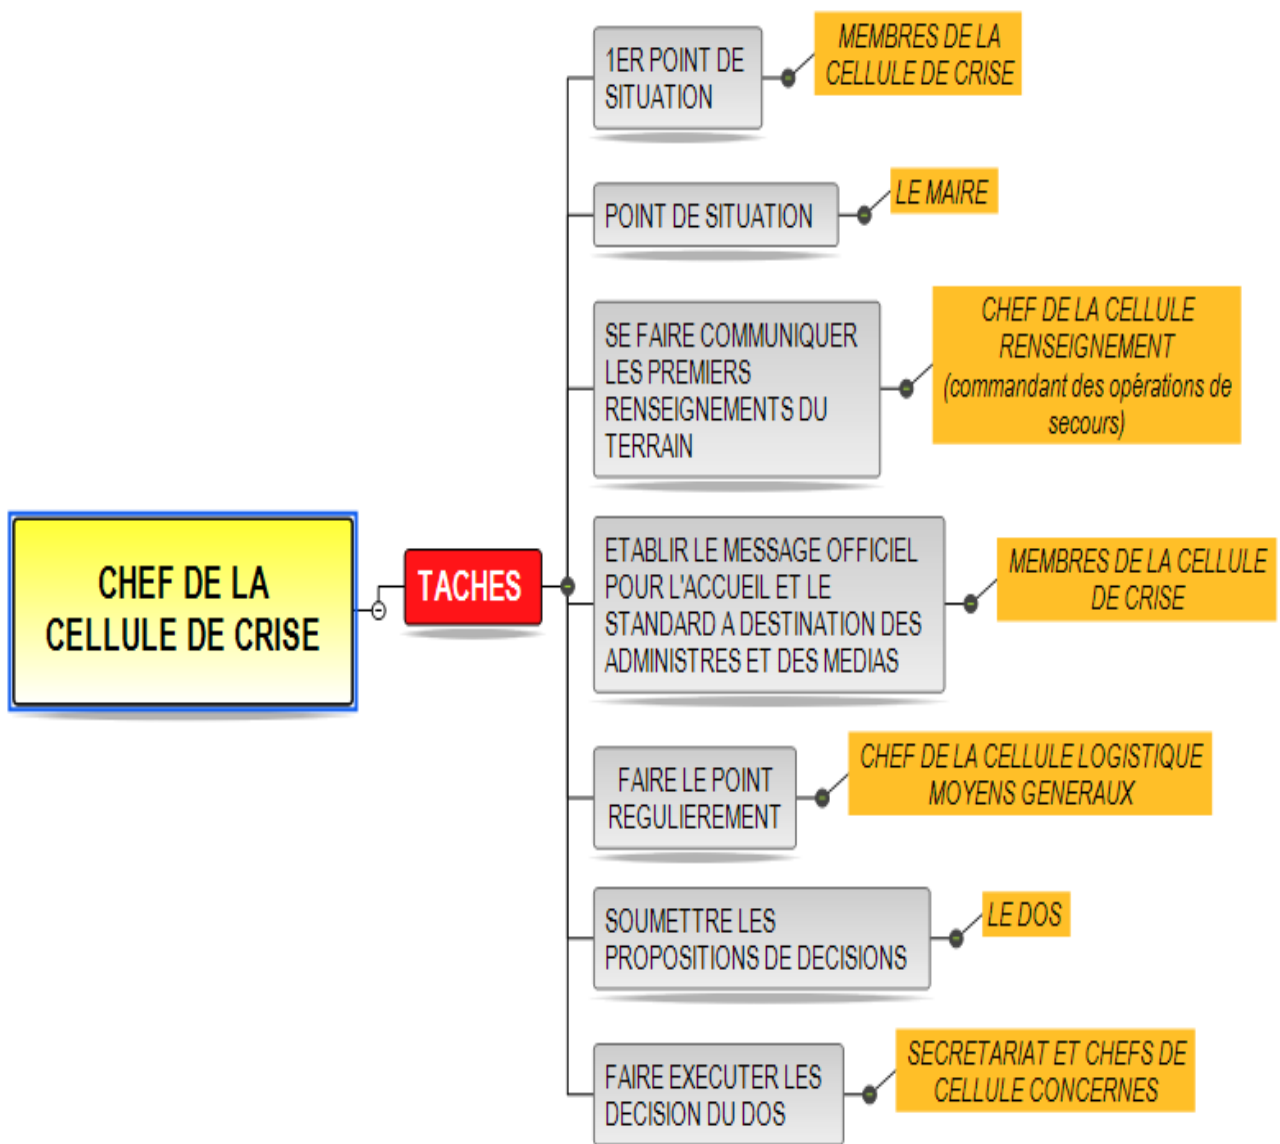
CHEF DE LA CELLULE DE CRISE

TACHES

1ER POINT DE SITUATION

MEMBRES DE LA CELLULE DE CRISE

POINT DE SITUATION

LE MAIRE

SE FAIRE COMMUNIQUER LES PREMIERS RENSEIGNEMENTS DU TERRAIN

CHEF DE LA CELLULE RENSEIGNEMENT (commandant des opérations de secours)

ETABLIR LE MESSAGE OFFICIEL POUR L'ACCUEIL ET LE STANDARD A DESTINATION DES ADMINISTRES ET DES MEDIAS

MEMBRES DE LA CELLULE DE CRISE

FAIRE LE POINT REGULIEREMENT

CHEF DE LA CELLULE LOGISTIQUE MOYENS GENERAUX

SOUMETTRE LES PROPOSITIONS DE DECISIONS

LE DOS

FAIRE EXECUTER LES DECISION DU DOS

SECRETARIAT ET CHEFS DE CELLULE CONCERNES